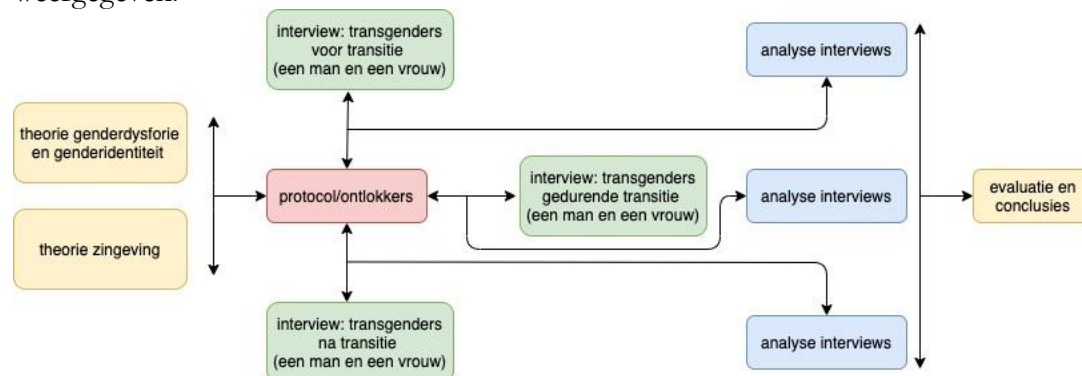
weergegeven.

interview: transgenders voor transitie (een man en een vrouw)

analyse interviews

theorie genderdysforie en genderidentiteit

theorie zingeving

protocol/ontlokkers

interview: transgenders gedurende transitie (een man en een vrouw)

analyse interviews

evaluatie en conclusies

interview: transgenders na transitie (een man en een vrouw)

analyse interviews